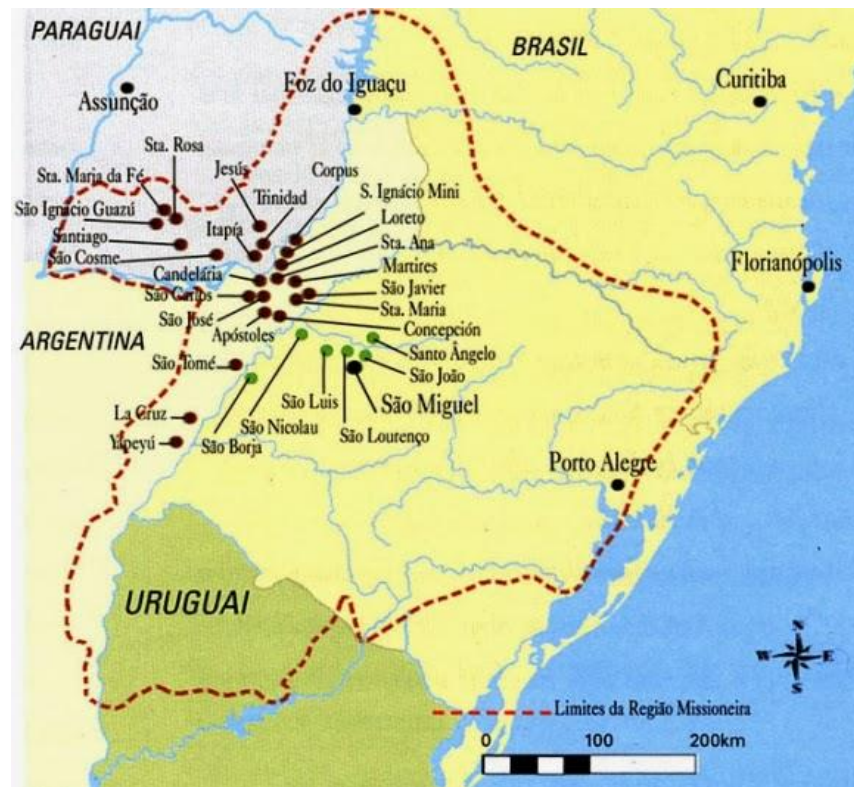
PARAGUAI
BRASIL
Assunção
Foz do Iguaçu
Curitiba
Sta. Rosa
Sta. Maria da Fé
São Ignácio Guazú
Santiago
São Cosme
Jesús
Trinidad
Itapúa
Corpus
S. Ignácio Mini
Loreto
Sta. Ana
Martires
São Javier
Sta. Maria
Concepción
Candelária
São Carlos
São José
Apóstoles
Florianópolis
ARGENTINA
São Tomé
Santo Ângelo
São João
São Luis
São Miguel
São Nicolau
São Lourenço
La Cruz
Yapeyú
São Borja
Porto Alegre
URUGUAI
N
W
E
S
Limites da Região Missioneira
0
100
200km